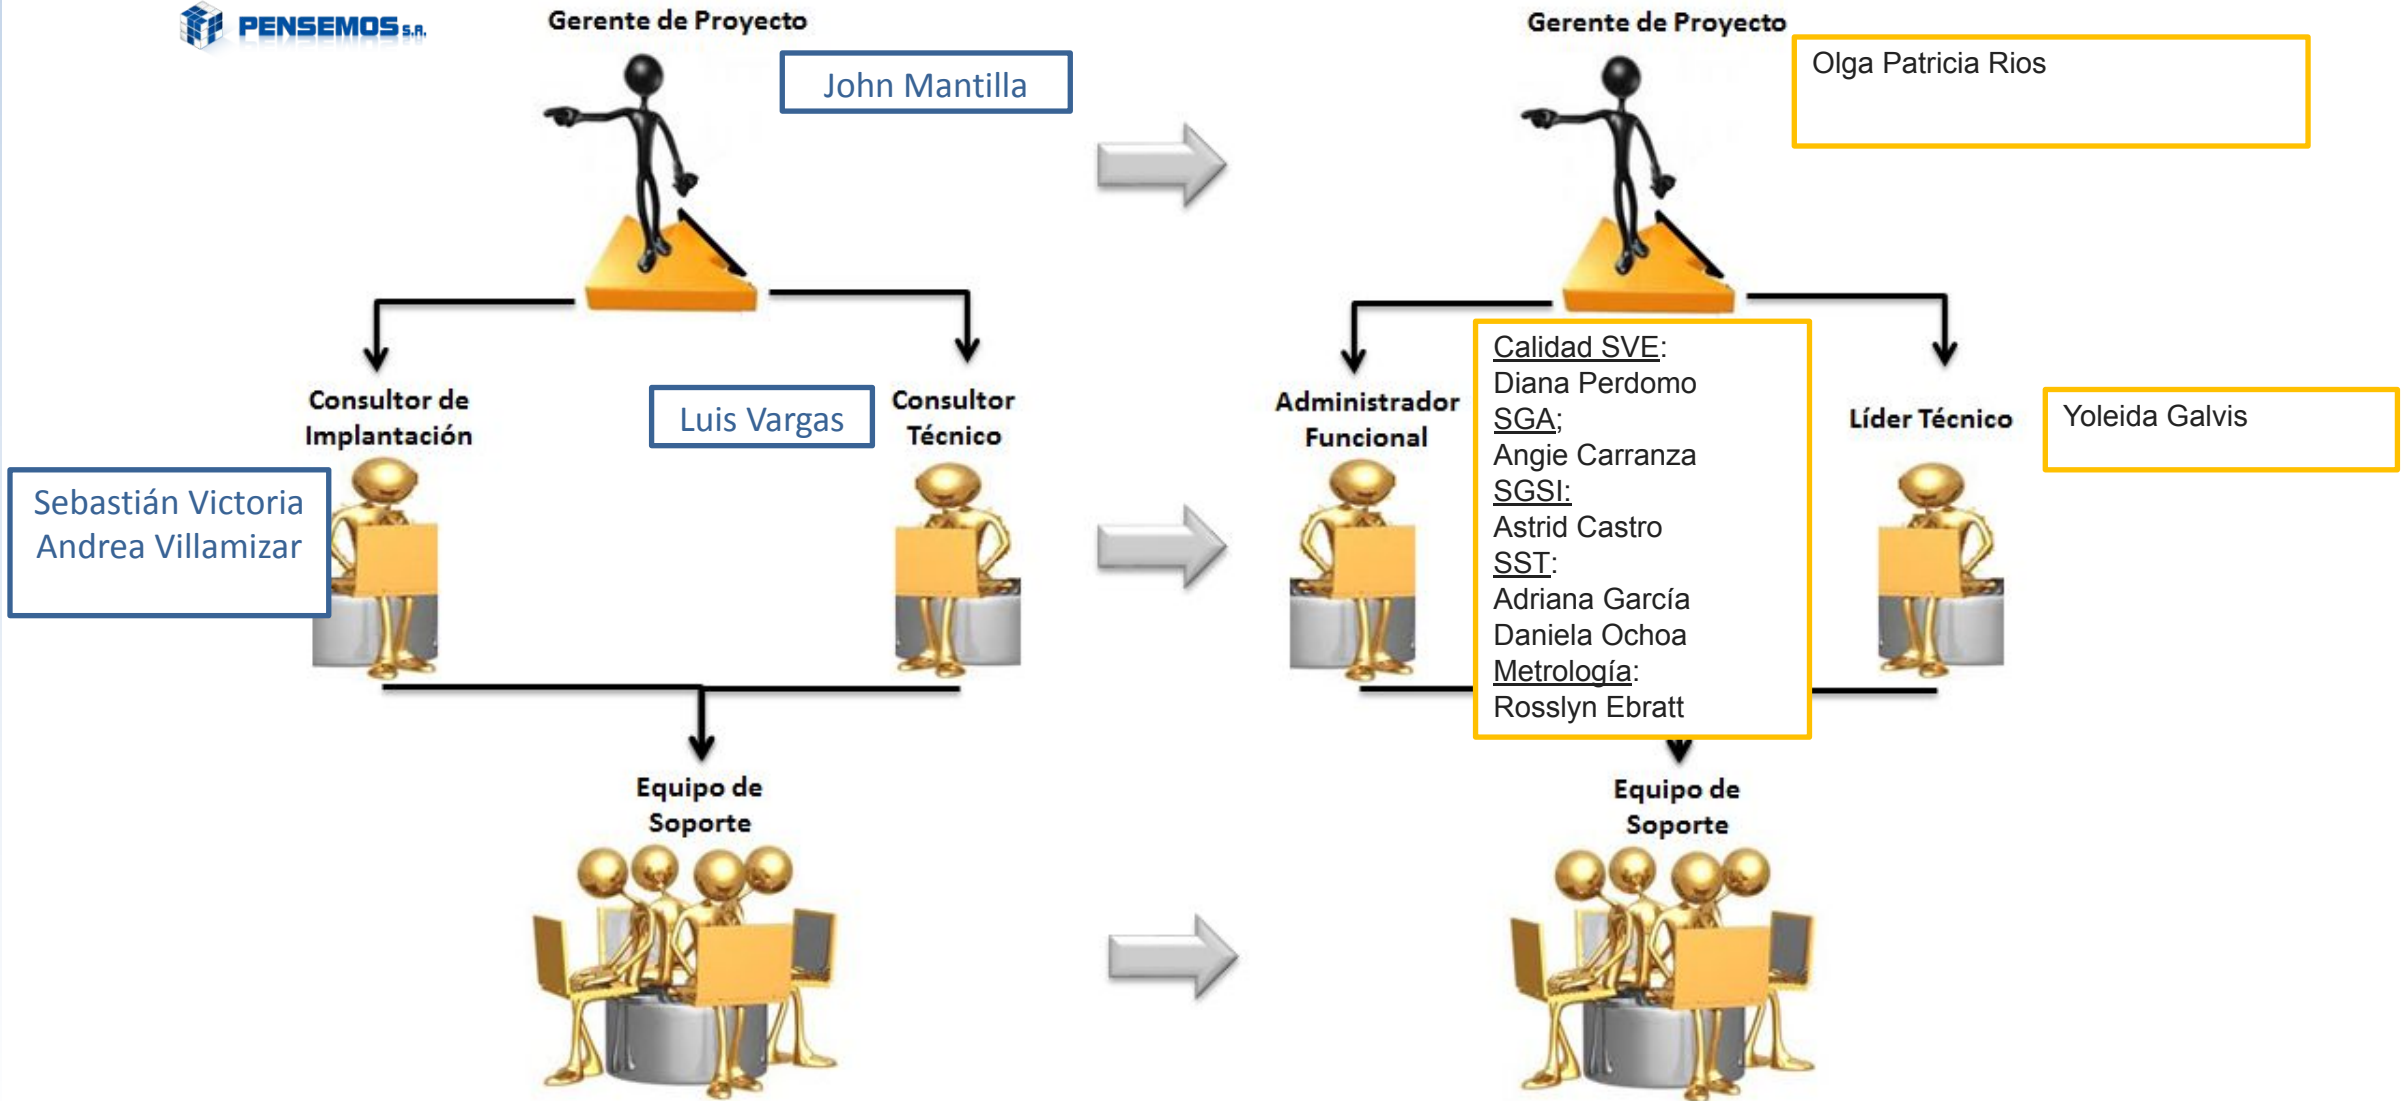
PENSEMOS S.A.

Gerente de Proyecto

John Mantilla

Consultor de Implantación

Sebastián Victoria
Andrea Villamizar

Luis Vargas

Consultor Técnico

Equipo de Soporte

Gerente de Proyecto

Olga Patricia Rios

Administrador Funcional

Calidad SVE:
Diana Perdomo
SGA;
Angie Carranza
SGSI:
Astrid Castro
SST:
Adriana García
Daniela Ochoa
Metrología:
Rosslyn Ebratt

Líder Técnico

Yoleida Galvis

Equipo de Soporte